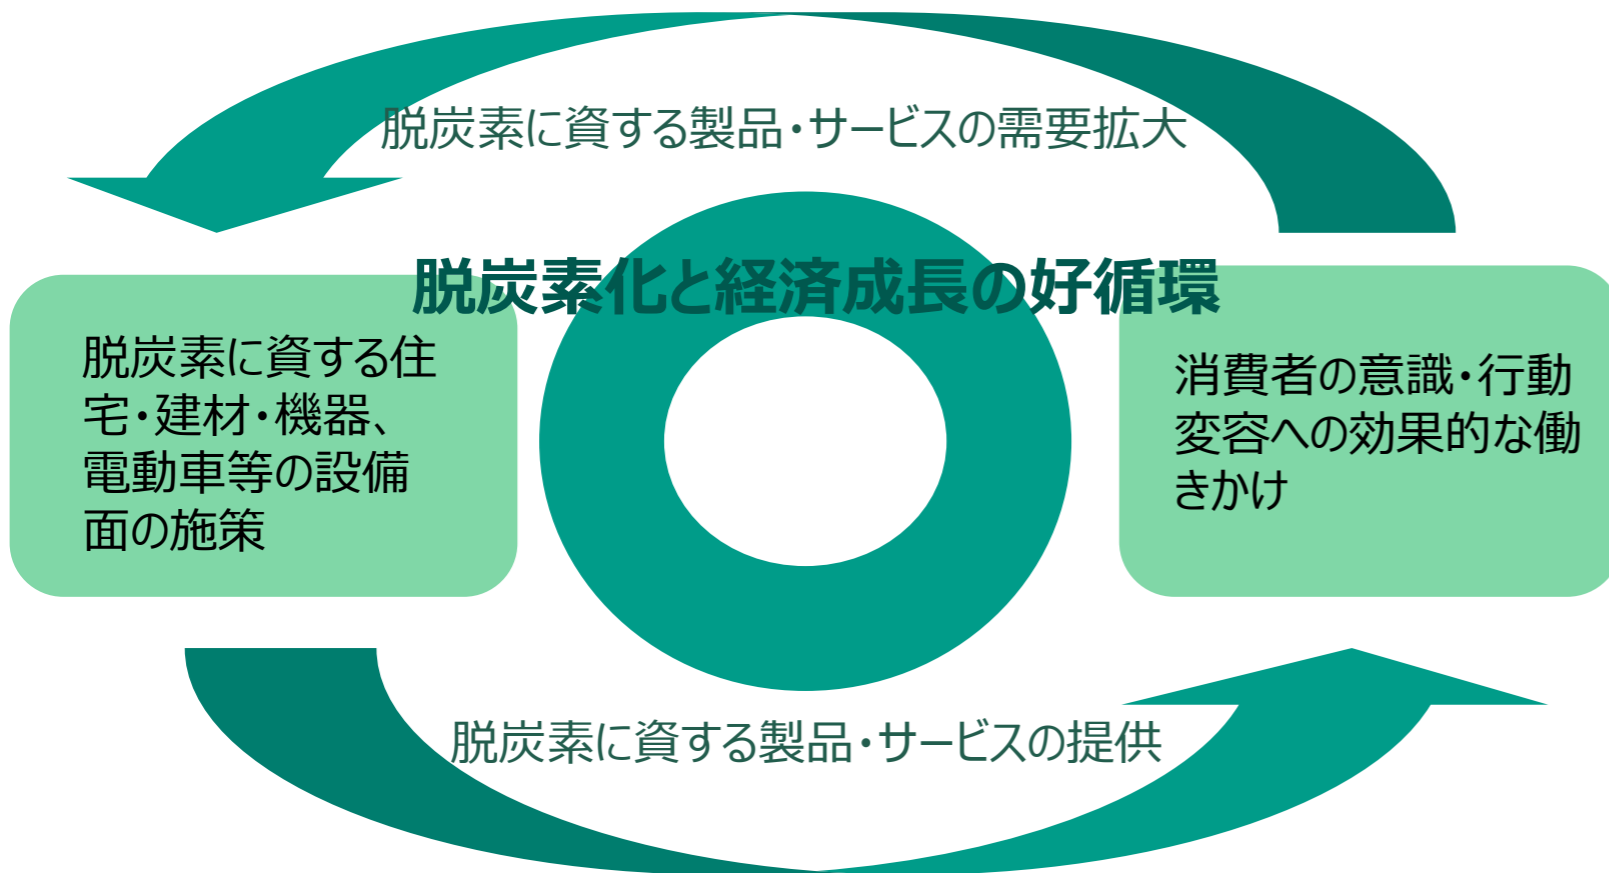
脱炭素に資する製品・サービスの需要拡大

脱炭素化と経済成長の好循環

脱炭素に資する住宅・建材・機器、電動車等の設備面の施策

消費者の意識・行動変容への効果的な働きかけ

脱炭素に資する製品・サービスの提供